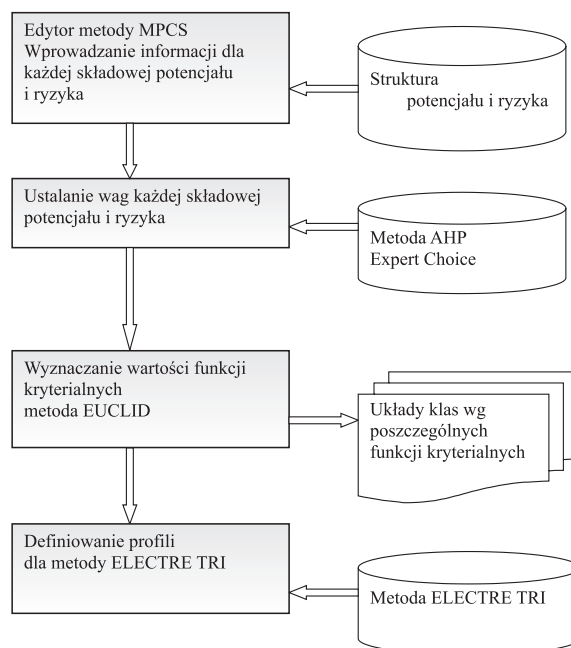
Edytor metody MPCS
Wprowadzanie informacji dla każdej składowej potencjału i ryzyka

Struktura
potencjału i ryzyka

Ustalanie wag każdej składowej potencjału i ryzyka

Metoda AHP
Expert Choice

Wyznaczanie wartości funkcji kryterialnych
metoda EUCLID

Układy klas wg poszczególnych funkcji kryterialnych

Definiowanie profili
dla metody ELECTRE TRI

Metoda ELECTRE TRI